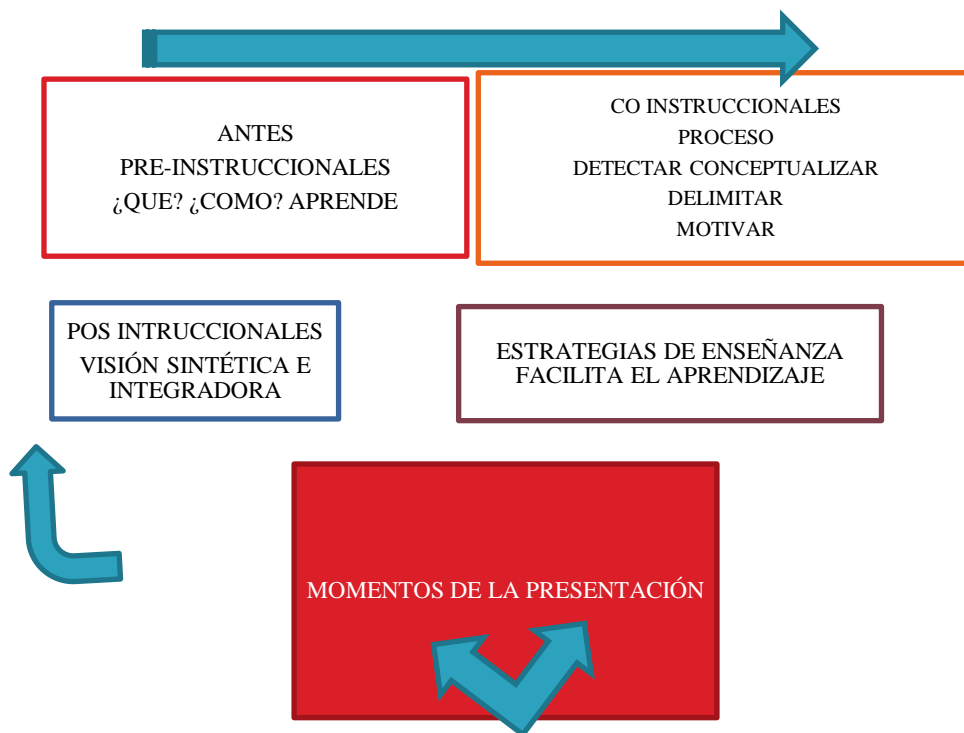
ANTES
PRE-INSTRUCCIONALES
¿QUE? ¿COMO? APRENDE

CO INSTRUCCIONALES
PROCESO
DETECTAR CONCEPTUALIZAR
DELIMITAR
MOTIVAR

POS INTRUCCIONALES
VISIÓN SINTÉTICA E INTEGRADORA

ESTRATEGIAS DE ENSEÑANZA
FACILITA EL APRENDIZAJE

MOMENTOS DE LA PRESENTACIÓN